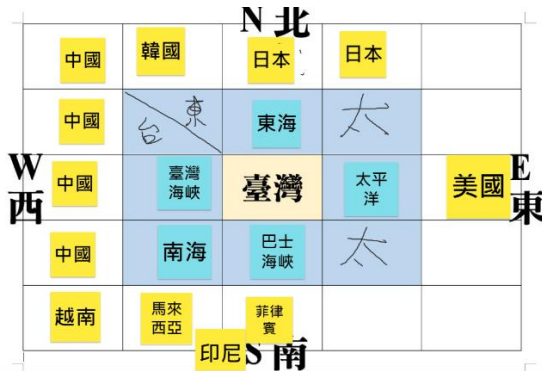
N 北

W 西

E 東

S 南

| 中國 | 韓國 | 日本 | 日本 | |
|---|---|---|---|---|
| 中國 | 台 東 | 東海 | 太 | |
| 中國 | 臺灣海峽 | 臺灣 | 太平洋 | 美國 |
| 中國 | 南海 | 巴士海峽 | 太 | |
| 越南 | 馬來西亞 | 菲律賓 | | |

印尼